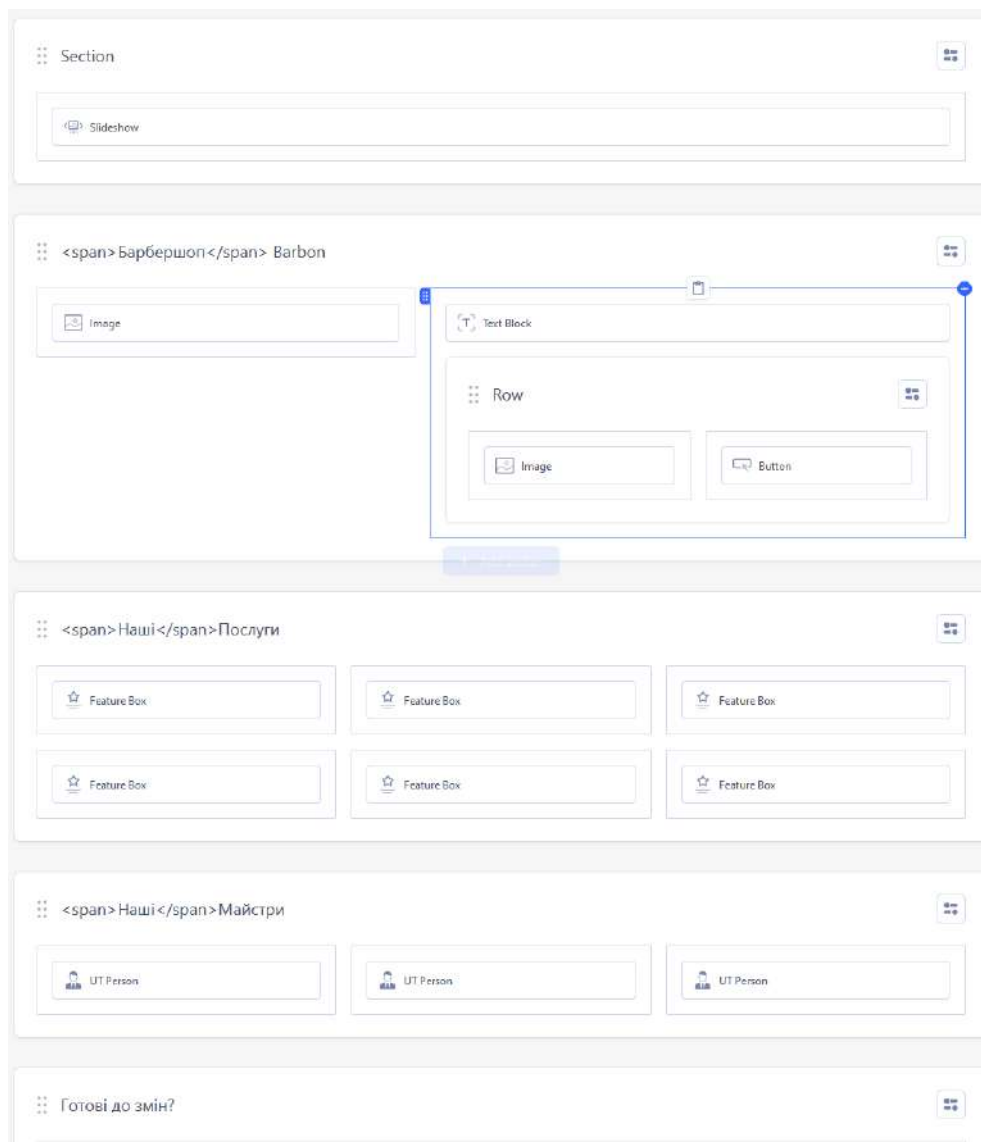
Section

Slideshow

<span>Барбершоп</span> Barbon

Image

Text Block

Row

Image

Button

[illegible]

<span>Наші</span>Послуги

Feature Box

Feature Box

Feature Box

Feature Box

Feature Box

Feature Box

<span>Наші</span>Майстри

UT Person

UT Person

UT Person

Готові до змін?